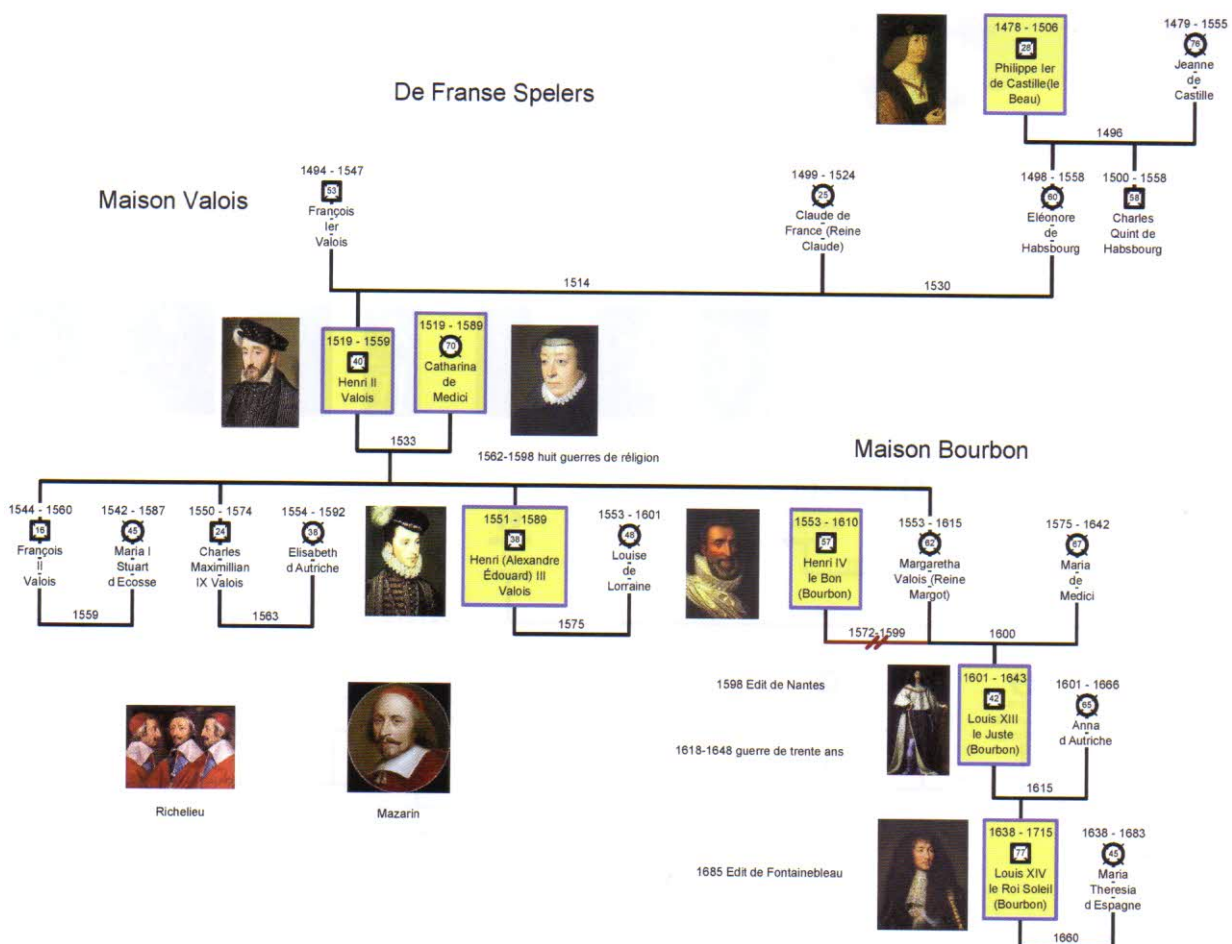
De Franse Spelers

1478 - 1506
28
Philippe Ier de Castille(le Beau)

1479 - 1555
76
Jeanne de Castille

1496

Maison Valois

1494 - 1547
53
François Ier Valois

1499 - 1524
25
Claude de France (Reine Claude)

1498 - 1558
60
Eléonore de Habsbourg

1500 - 1558
58
Charles Quint de Habsbourg

1514

1530

1519 - 1559
40
Henri II Valois

1519 - 1589
70
Catharina de Medici

1533

1562-1598 huit guerres de réligion

Maison Bourbon

1544 - 1560
16
François II Valois

1542 - 1587
45
Maria I Stuart d Ecosse

1550 - 1574
24
Charles Maximillian IX Valois

1554 - 1592
38
Elisabeth d Autriche

1551 - 1589
38
Henri (Alexandre Édouard) III Valois

1553 - 1601
48
Louise de Lorraine

1553 - 1610
57
Henri IV le Bon (Bourbon)

1553 - 1615
62
Margaretha Valois (Reine Margot)

1575 - 1642
67
Maria de Medici

1559

1563

1575

1572-1599

1600

1598 Edit de Nantes

1601 - 1643
42
Louis XIII le Juste (Bourbon)

1601 - 1666
65
Anna d Autriche

1618-1648 guerre de trente ans

1615

Richelieu

Mazarin

1685 Edit de Fontainebleau

1638 - 1715
77
Louis XIV le Roi Soleil (Bourbon)

1638 - 1683
45
Maria Theresia d Espagne

1660